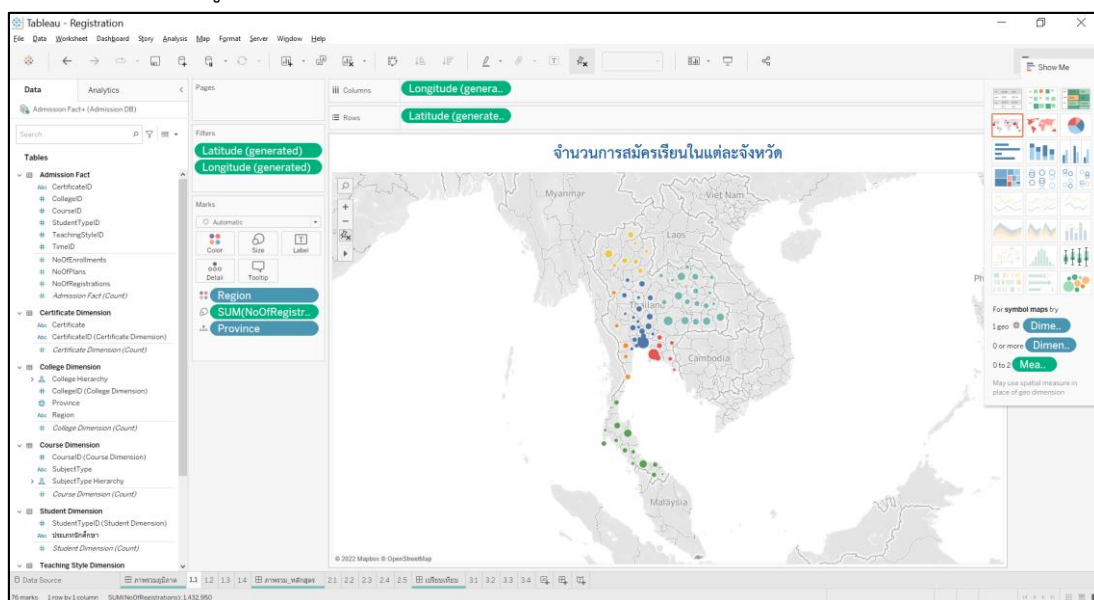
Tableau - Registration

File Data Worksheet Dashboard Story Analysis Map Format Server Window Help

Show Me

Data Analytics

Admission Fact+ (Admission DB)

Search

Tables

Admission Fact
CertificateID
CollegeID
CourseID
StudentTypeID
TeachingStyleID
TimeID
NoOfEnrollments
NoOfPlans
NoOfRegistrations
Admission Fact (Count)

Certificate Dimension
Certificate
CertificateID (Certificate Dimension)
Certificate Dimension (Count)

College Dimension
College Hierarchy
CollegeID (College Dimension)
Province
Region
College Dimension (Count)

Course Dimension
CourseID (Course Dimension)
SubjectType
SubjectType Hierarchy
Course Dimension (Count)

Student Dimension
StudentTypeID (Student Dimension)
ประเภทนักศึกษา
Student Dimension (Count)

Teaching Style Dimension

Pages

Filters
Latitude (generated)
Longitude (generated)

Marks
Automatic
Color Size Label
Detail Tooltip

Region
SUM(NoOfRegistr..
Province

Columns Longitude (genera..
Rows Latitude (generate..

จำนวนการสมัครเรียนในแต่ละจังหวัด

Myanmar
Viet Nam
Laos
Thailand
Cambodia
Malaysia
Ph

© 2022 Mapbox © OpenStreetMap

For symbol maps try
1 geo Dime..
0 or more Dimen..
0 to 2 Mea..
May use spatial measure in place of geo dimension

Data Source ภาพรวมนักศึกษา 1.1 1.2 1.3 1.4 ภาพรวม_หลักสูตร 2.1 2.2 2.3 2.4 2.5 เปรียบเทียบ 3.1 3.2 3.3 3.4

76 marks 1 row by 1 column SUM(NoOfRegistrations): 1,432,950